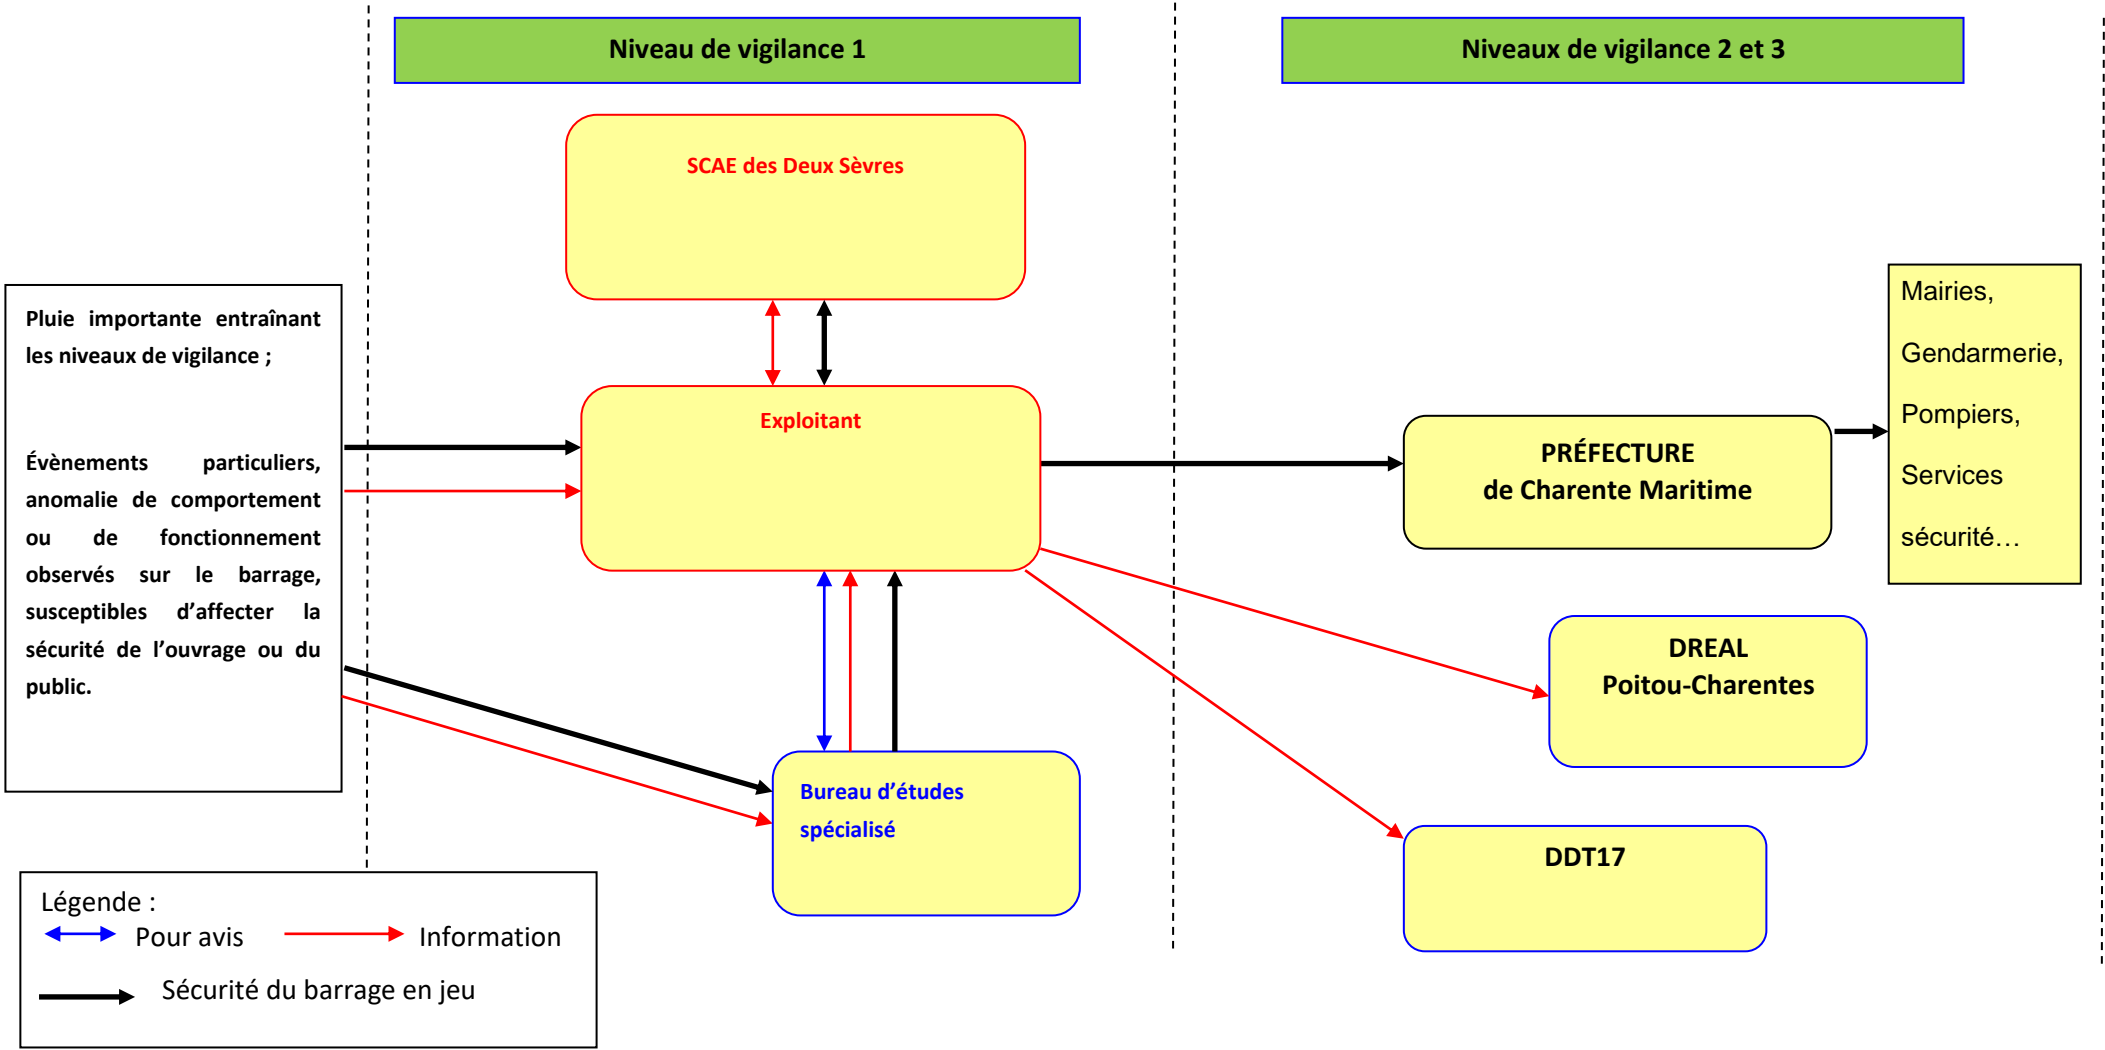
Niveau de vigilance 1

Niveaux de vigilance 2 et 3

SCAE des Deux Sèvres

Pluie importante entraînant les niveaux de vigilance ;

Évènements particuliers, anomalie de comportement ou de fonctionnement observés sur le barrage, susceptibles d'affecter la sécurité de l'ouvrage ou du public.

Exploitant

PRÉFECTURE de Charente Maritime

Mairies,

Gendarmerie,

Pompiers,

Services

sécurité…

DREAL Poitou-Charentes

Bureau d'études spécialisé

DDT17

Légende :

Pour avis

Information

Sécurité du barrage en jeu